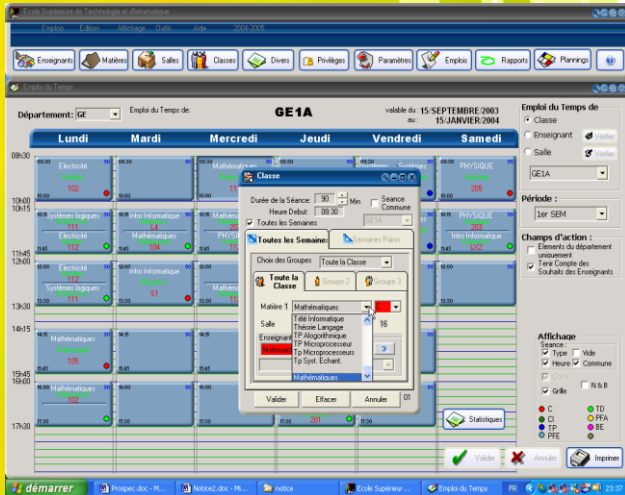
Ecole Supérieure de Technologie et d'Informatique

Emploi Edition Affichage Outils Aide 2004-2005

Enseignants Matières Salles Classes Divers Privilèges Paramètres Emplois Rapports Plannings

Emploi du Temps

Département : GE Emploi du Temps de : GE1A valable du : 15/SEPTEMBRE/2003 au : 15/JANVIER/2004

Lundi Mardi Mercredi Jeudi Vendredi Samedi

08h30 10h00 10h15 11h45 12h00 13h30 14h15 15h45 16h00 17h30

Electricité 102
Systèmes logiques 111
Electricité 112
Electricité 112
Systèmes logiques 111
Mathématiques 105
Mathématiques 102
Intro Informatique 104
Mathématiques 104
Intro Informatique 51
Mathématiques
PHYSIQUE 205
PHYSIQUE 203
Intro Informatique 112

Classe
Durée de la Séance : 90 Min
Heure Debut : 08:30
Seance Commune
Toutes les Semaines
Toutes les Semaines
Semaines Paires
Choix des Groupes Toute la Classe
Toute la Classe
Groupe 2
Groupe 3
Matière 1 Mathématiques
Salle 16
Enseignant
Télé Informatique
Théorie Langage
TP Alogorithmique
TP Microprocesseur
Tp Microprocesseurs
TP Syst. Echant.
Mathématiques
Valider Effacer Annuler

Emploi du Temps de
Classe
Enseignant Valider
Salle Valider
GE1A
Période :
1er SEM
Champs d'action :
Elements du département uniquement
Tenir Compte des Souhaits des Enseignants

Affichage
Seance :
Type Vide
Heure Commune
Grille N B B
C TD
CI PFA
TP BE
PFE

Statistiques
Valider Annuler Imprimer

démarrer Prospec.doc - Mi... Notice2.doc - Mi... notice Ecole Supérieur... Emploi du Temps FR 23:37